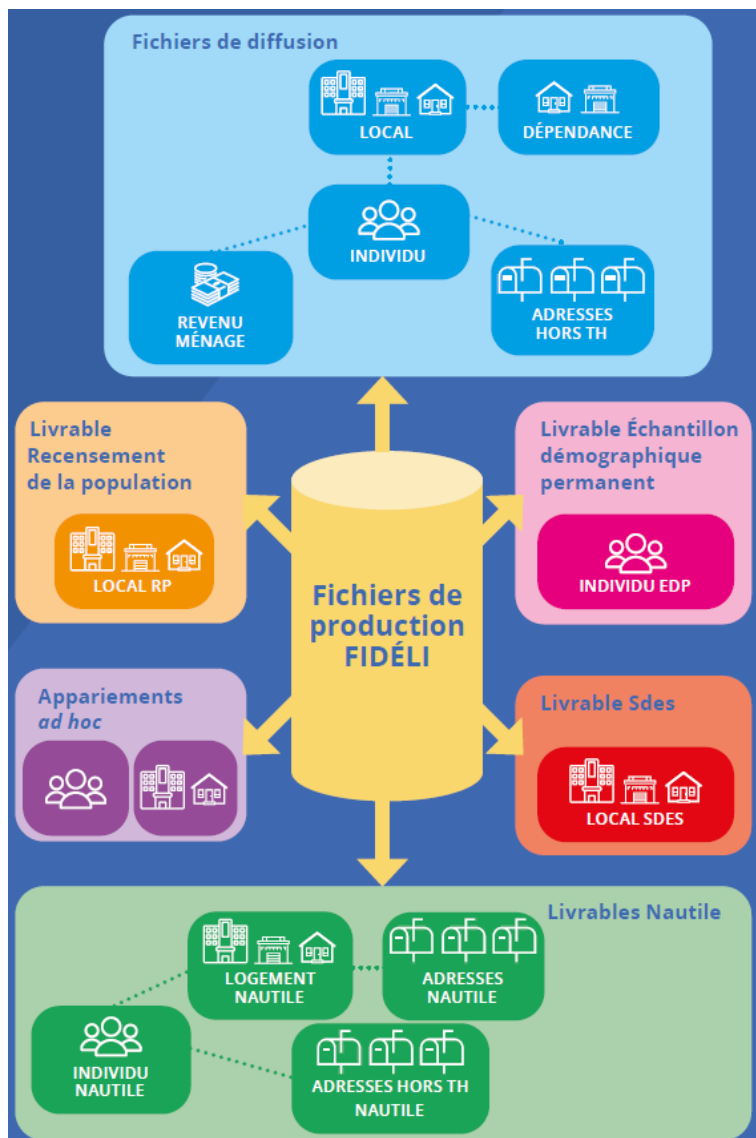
Fichiers de diffusion

LOCAL

DÉPENDANCE

INDIVIDU

REVENU MÉNAGE

ADRESSES HORS TH

Livrable Recensement de la population

LOCAL RP

Livrable Échantillon démographique permanent

INDIVIDU EDP

Fichiers de production FIDÉLI

Appariements *ad hoc*

Livrable Sdes

LOCAL SDES

Livrables Nautile

LOGEMENT NAUTILE

ADRESSES NAUTILE

INDIVIDU NAUTILE

ADRESSES HORS TH NAUTILE